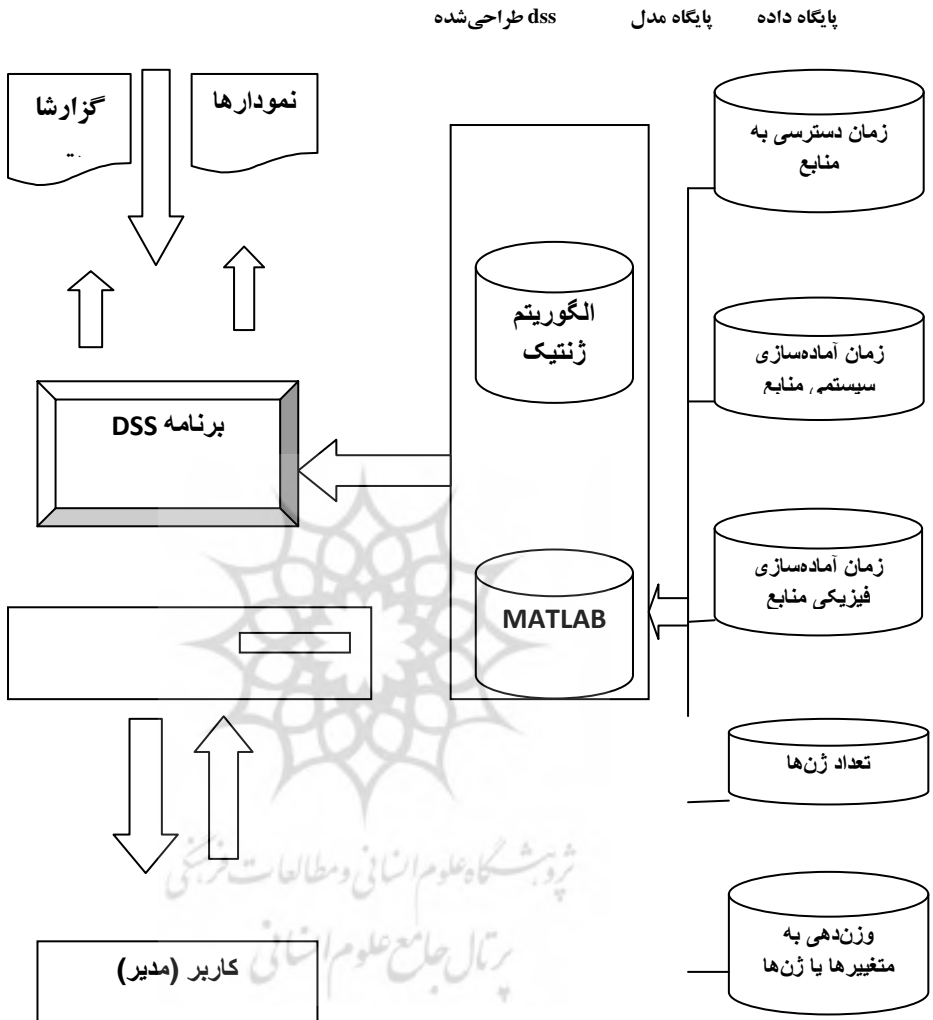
پایگاه داده پایگاه مدل dss طراحی‌شده

گزارشا

نمودارها

زمان دسترسی به منابع

الگوریتم ژنتیک

زمان آماده‌سازی سیستمی منابع

برنامه DSS

زمان آماده‌سازی فیزیکی منابع

MATLAB

تعداد ژن‌ها

وزن‌دهی به متغییرها یا ژن‌ها

کاربر (مدیر)

پژوهشگاه علوم انسانی و مطالعات فرهنگی
پرتال جامع علوم انسانی